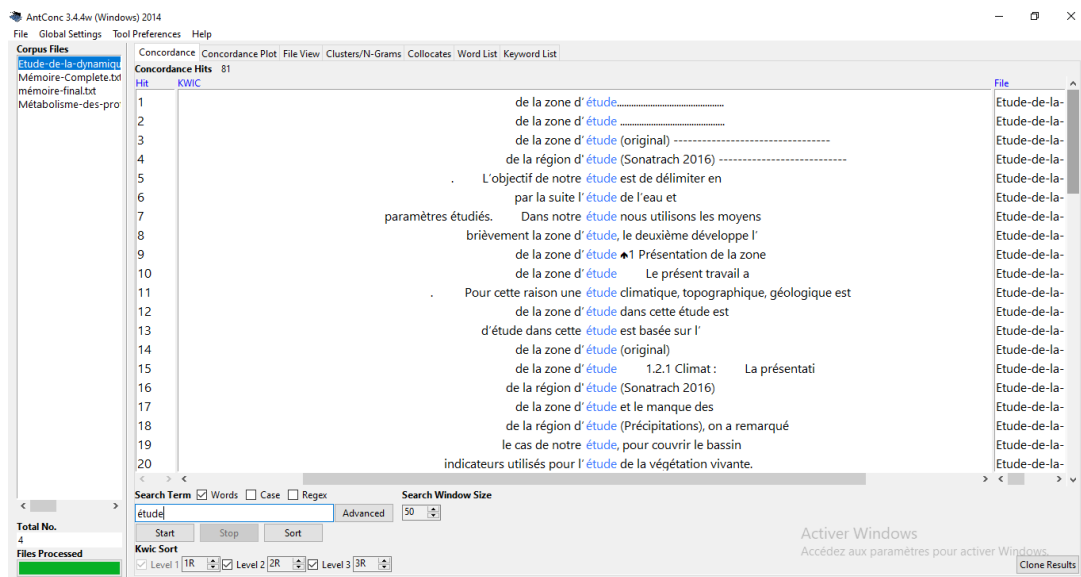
AntConc 3.4.4w (Windows) 2014

File Global Settings Tool Preferences Help

Corpus Files
Etude-de-la-dynamiqu
Mémoire-Complete.txt
mémoire-final.txt
Métabolisme-des-pro

Concordance | Concordance Plot | File View | Clusters/N-Grams | Collocates | Word List | Keyword List

Concordance Hits 81

| Hit | KWIC | File |
|---|---|---|
| 1 | de la zone d' étude.............................................. | Etude-de-la- |
| 2 | de la zone d' étude ............................................ | Etude-de-la- |
| 3 | de la zone d' étude (original) -------------------------------- | Etude-de-la- |
| 4 | de la région d' étude (Sonatrach 2016) -------------------------- | Etude-de-la- |
| 5 | . L'objectif de notre étude est de délimiter en | Etude-de-la- |
| 6 | par la suite l' étude de l'eau et | Etude-de-la- |
| 7 | paramètres étudiés. Dans notre étude nous utilisons les moyens | Etude-de-la- |
| 8 | brièvement la zone d' étude, le deuxième développe l' | Etude-de-la- |
| 9 | de la zone d' étude 1 Présentation de la zone | Etude-de-la- |
| 10 | de la zone d' étude Le présent travail a | Etude-de-la- |
| 11 | . Pour cette raison une étude climatique, topographique, géologique est | Etude-de-la- |
| 12 | de la zone d' étude dans cette étude est | Etude-de-la- |
| 13 | d'étude dans cette étude est basée sur l' | Etude-de-la- |
| 14 | de la zone d' étude (original) | Etude-de-la- |
| 15 | de la zone d' étude 1.2.1 Climat : La présentati | Etude-de-la- |
| 16 | de la région d' étude (Sonatrach 2016) | Etude-de-la- |
| 17 | de la zone d' étude et le manque des | Etude-de-la- |
| 18 | de la région d' étude (Précipitations), on a remarqué | Etude-de-la- |
| 19 | le cas de notre étude, pour couvrir le bassin | Etude-de-la- |
| 20 | indicateurs utilisés pour l' étude de la végétation vivante. | Etude-de-la- |

Total No.
4
Files Processed

Search Term ☑ Words ☐ Case ☐ Regex
étude
Advanced
Search Window Size
50
Start Stop Sort
Kwic Sort
Level 1 1R Level 2 2R Level 3 3R

Activer Windows
Accédez aux paramètres pour activer Windows.
Clone Results